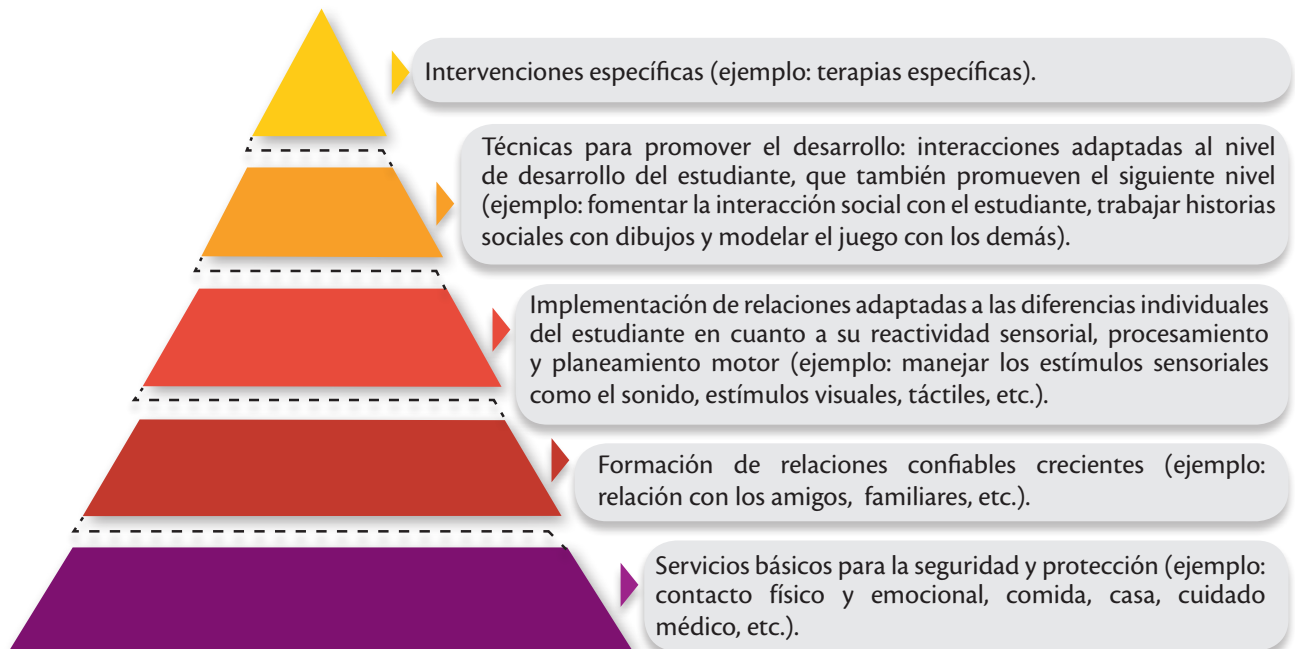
Intervenciones específicas (ejemplo: terapias específicas).

Técnicas para promover el desarrollo: interacciones adaptadas al nivel de desarrollo del estudiante, que también promueven el siguiente nivel (ejemplo: fomentar la interacción social con el estudiante, trabajar historias sociales con dibujos y modelar el juego con los demás).

Implementación de relaciones adaptadas a las diferencias individuales del estudiante en cuanto a su reactividad sensorial, procesamiento y planeamiento motor (ejemplo: manejar los estímulos sensoriales como el sonido, estímulos visuales, táctiles, etc.).

Formación de relaciones confiables crecientes (ejemplo: relación con los amigos, familiares, etc.).

Servicios básicos para la seguridad y protección (ejemplo: contacto físico y emocional, comida, casa, cuidado médico, etc.).